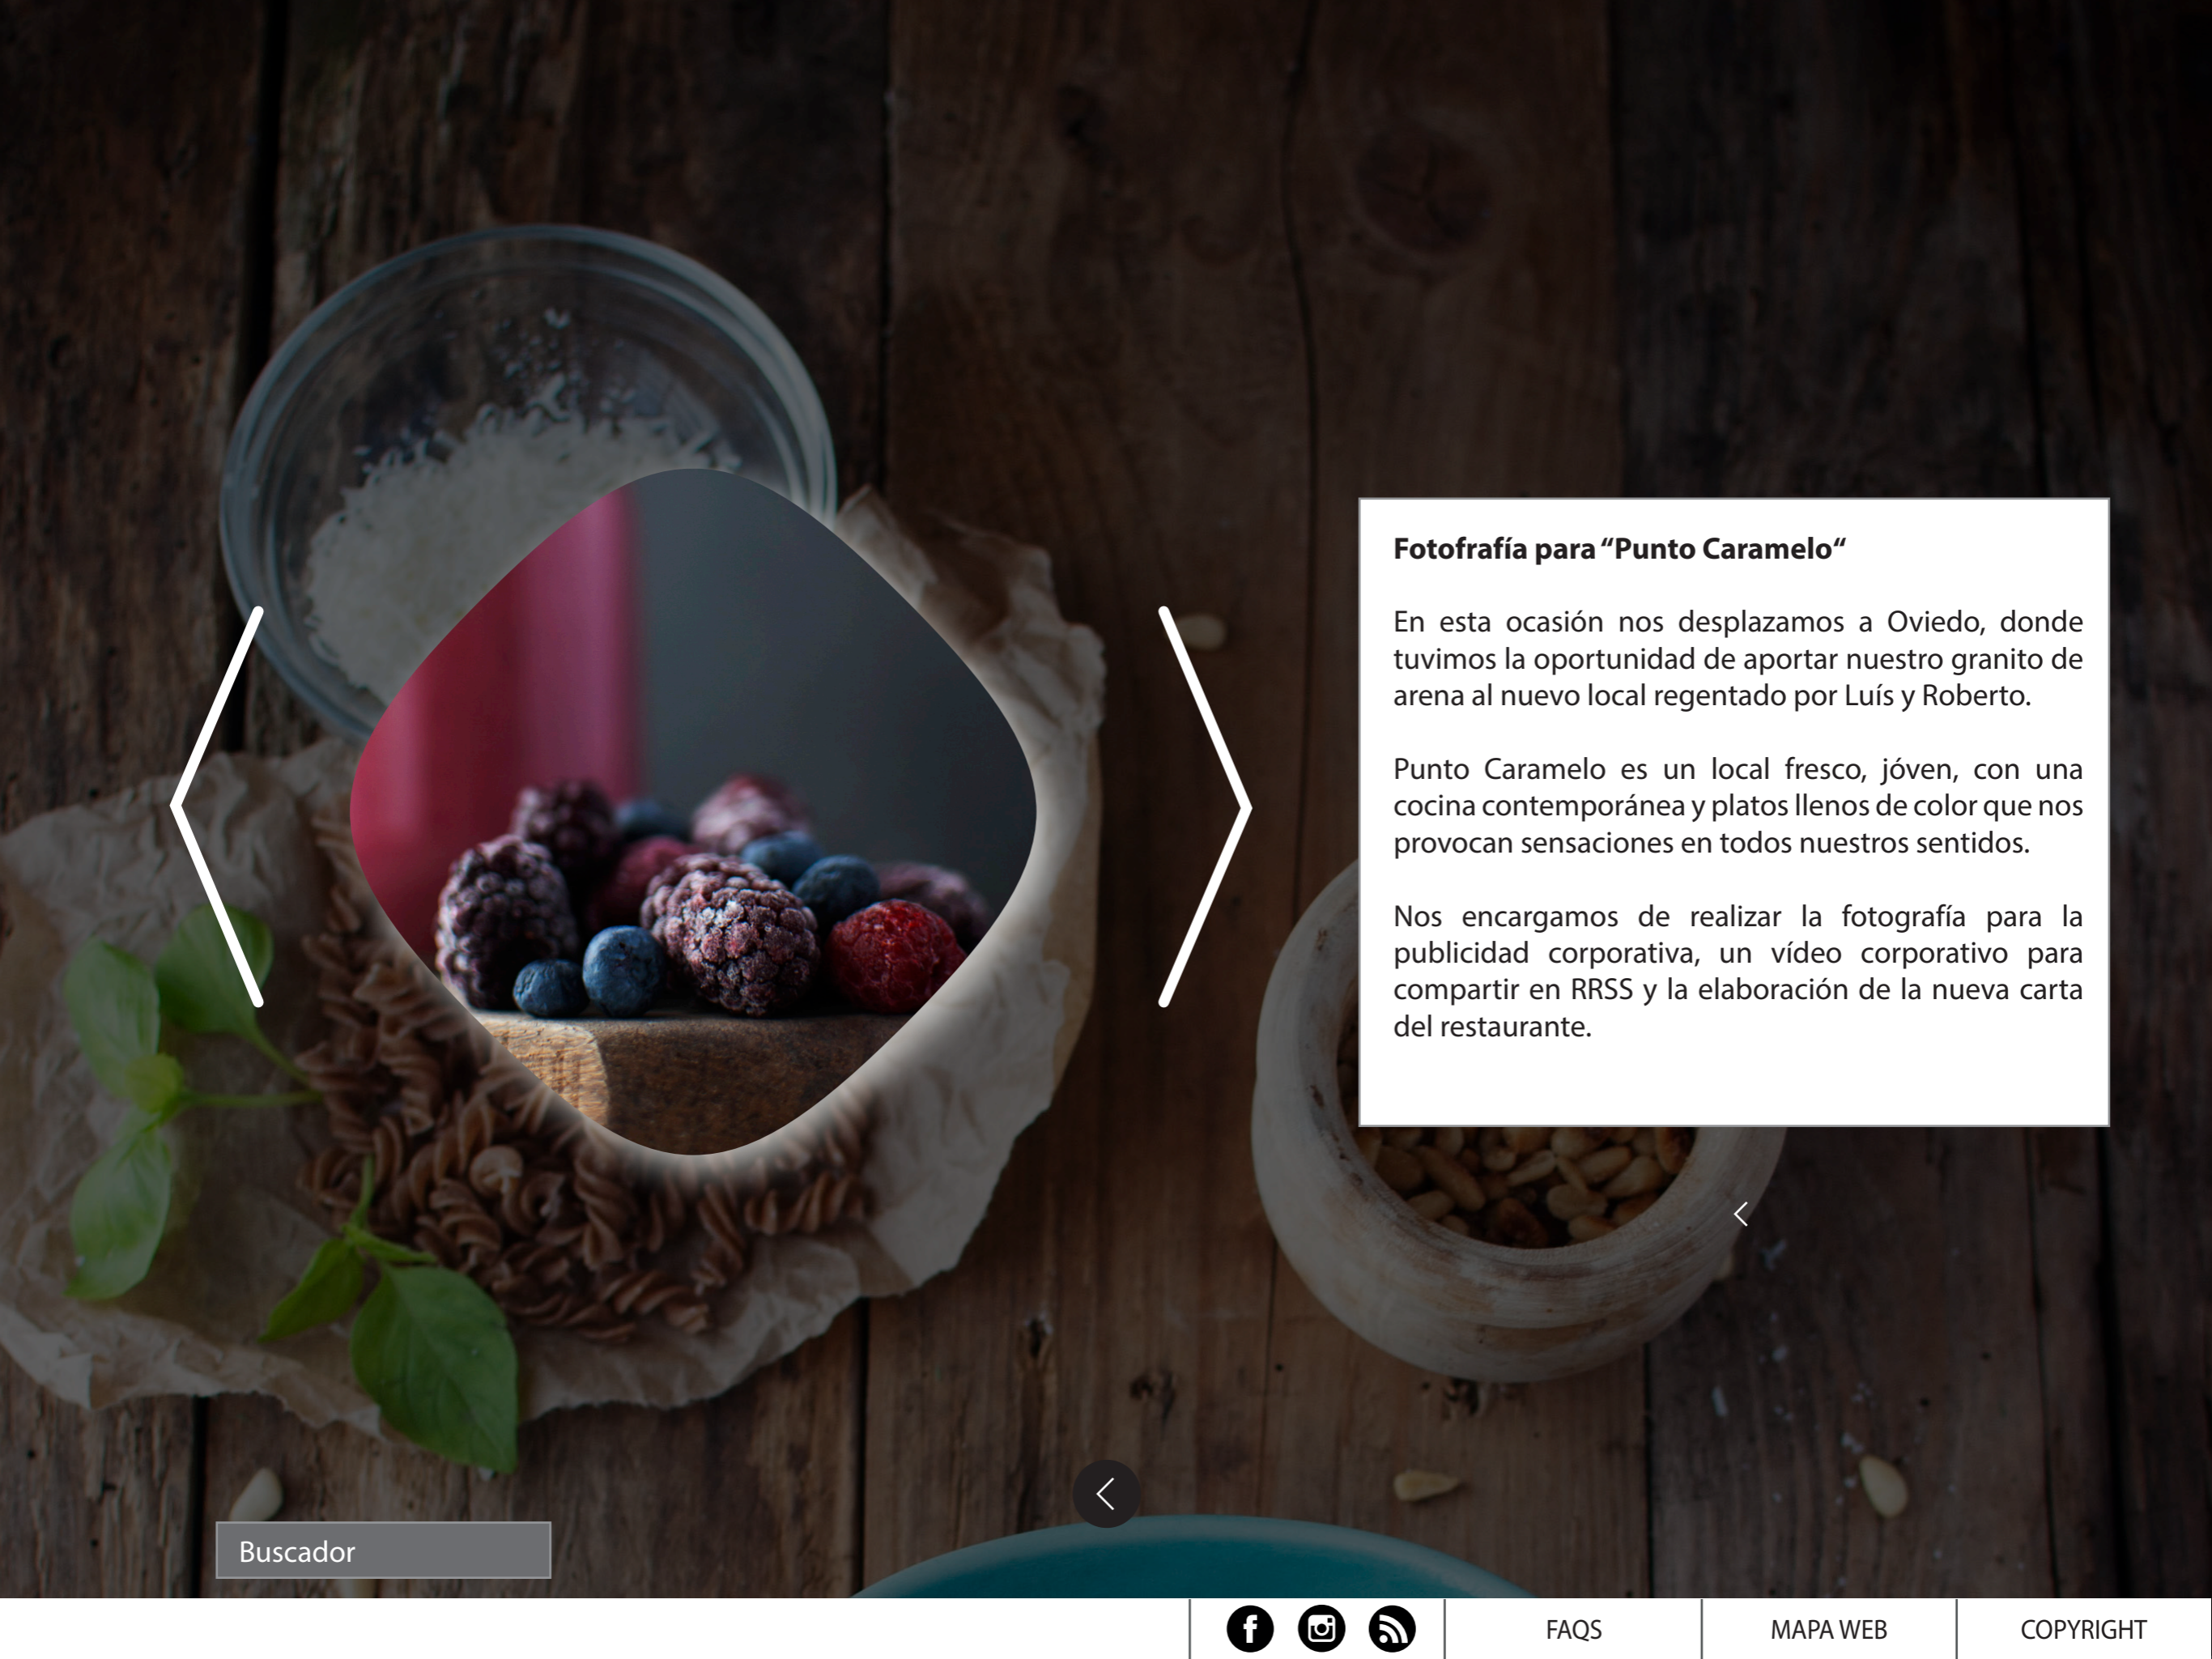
Fotofrafía para “Punto Caramelo“

En esta ocasión nos desplazamos a Oviedo, donde tuvimos la oportunidad de aportar nuestro granito de arena al nuevo local regentado por Luís y Roberto.

Punto Caramelo es un local fresco, jóven, con una cocina contemporánea y platos llenos de color que nos provocan sensaciones en todos nuestros sentidos.

Nos encargamos de realizar la fotografía para la publicidad corporativa, un vídeo corporativo para compartir en RRSS y la elaboración de la nueva carta del restaurante.

Buscador

FAQS | MAPA WEB | COPYRIGHT